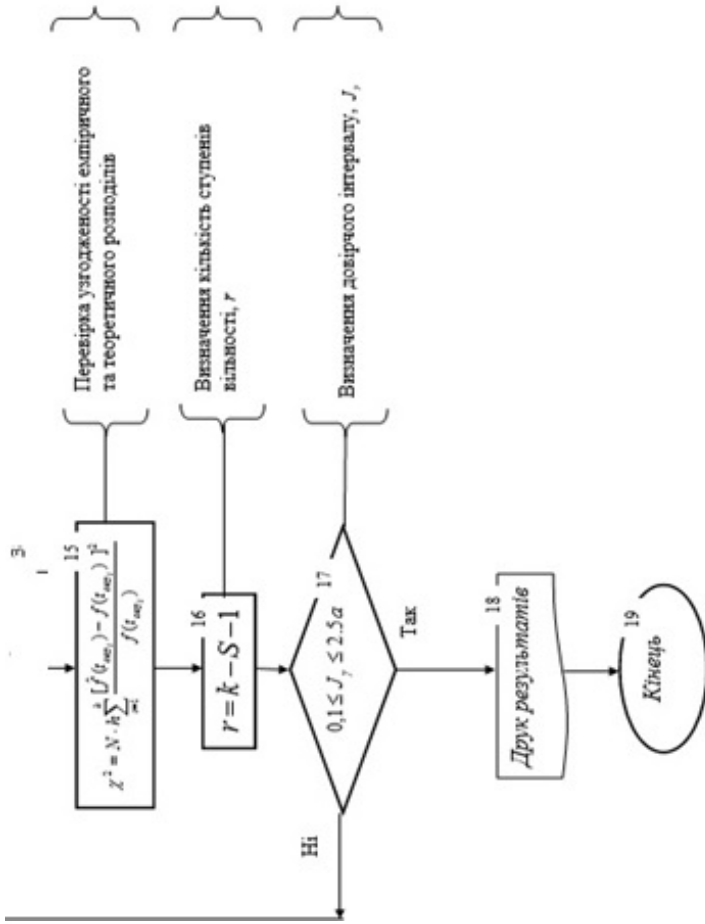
3

15

$\chi^2 = N \cdot h \sum_{i=1}^{k} \frac{[\hat{f}(t_{\text{сер}_i}) - f(t_{\text{сер}_i})]^2}{f(t_{\text{сер}_i})}$

Перевірка узгодженості емпіричного та теоретичного розподілів

16

$r = k - S - 1$

Визначення кількість ступенів вільності, $r$

17

$0,1 \leq J_y \leq 2.5a$

Визначення довірчого інтервалу, $J_y$

Так

Ні

18

Друк результатів

19

Кінець